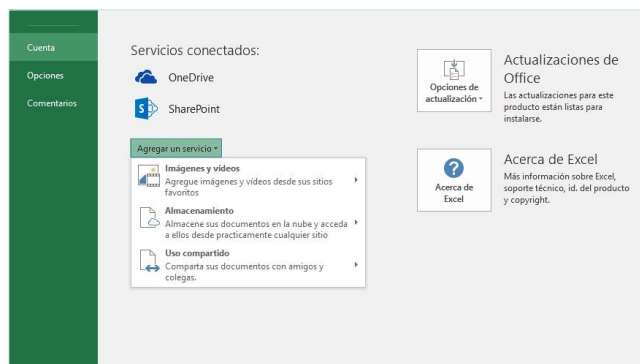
Cuenta

Opciones

Comentarios

Servicios conectados:

OneDrive

SharePoint

Agregar un servicio ▾

Imágenes y vídeos
Agregue imágenes y vídeos desde sus sitios favoritos

Almacenamiento
Almacene sus documentos en la nube y acceda a ellos desde practicamente cualquier sitio

Uso compartido
Comparta sus documentos con amigos y colegas.

Opciones de actualización ▾

Actualizaciones de Office
Las actualizaciones para este producto están listas para instalarse.

Acerca de Excel

Acerca de Excel
Más información sobre Excel, soporte técnico, id. del producto y copyright.